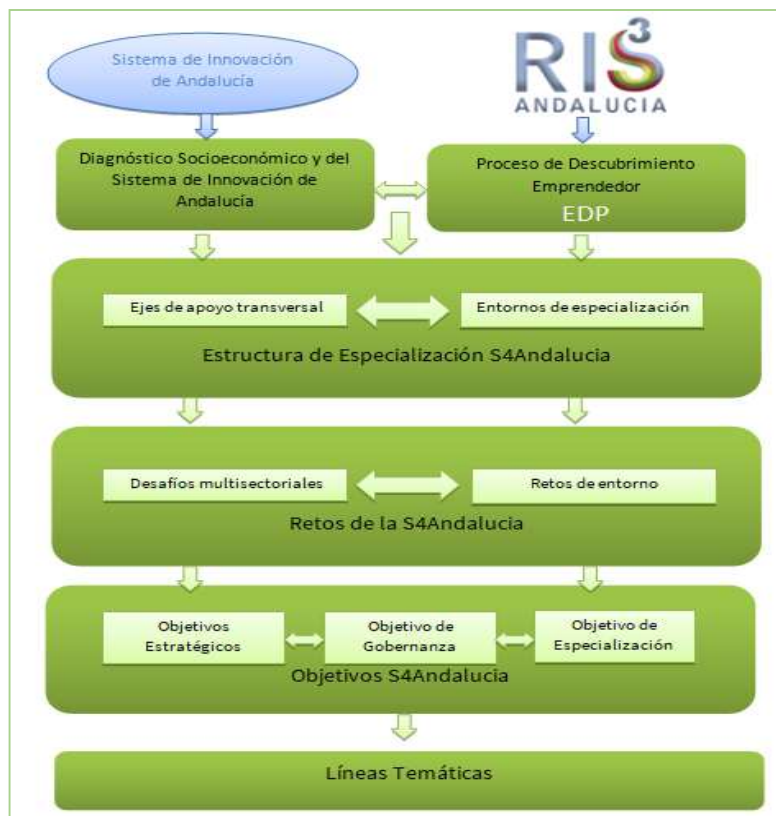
Sistema de Innovación de Andalucía

RIS3
ANDALUCIA

Diagnóstico Socioeconómico y del Sistema de Innovación de Andalucía

Proceso de Descubrimiento Emprendedor
EDP

Ejes de apoyo transversal

Entornos de especialización

Estructura de Especialización S4Andalucia

Desafíos multisectoriales

Retos de entorno

Retos de la S4Andalucia

Objetivos Estratégicos

Objetivo de Gobernanza

Objetivo de Especialización

Objetivos S4Andalucia

Líneas Temáticas